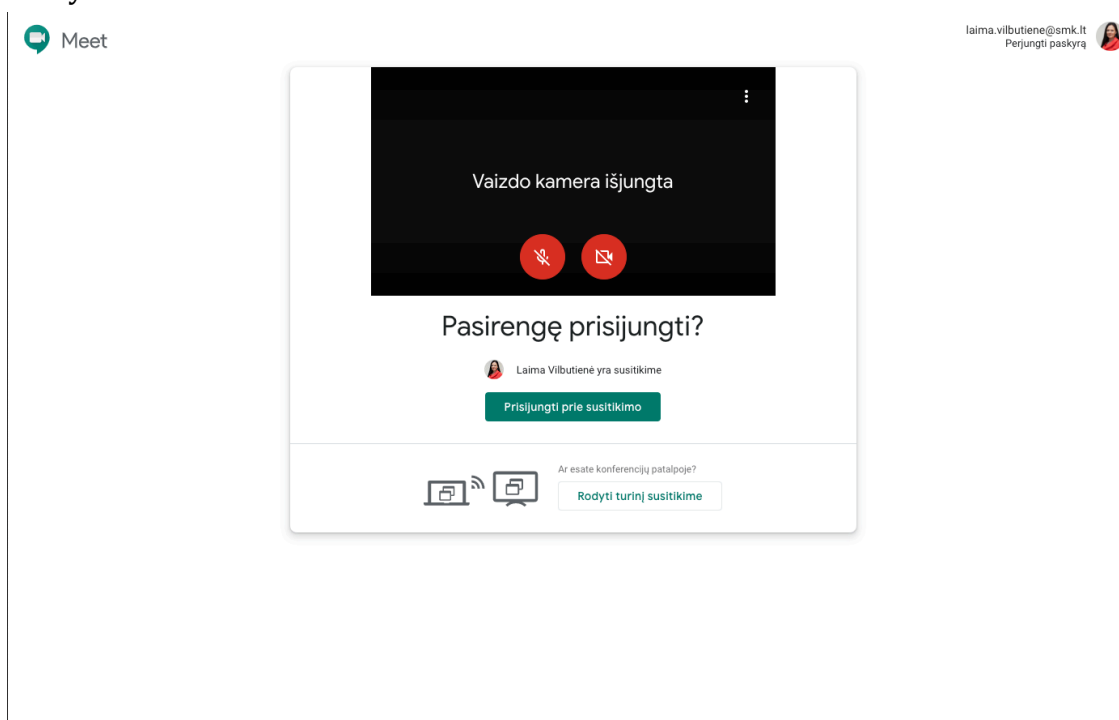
Meet

laima.vilbutiene@smk.lt
Perjungti paskyrą

Vaizdo kamera išjungta

Pasirengę prisijungti?

Laima Vilbutienė yra susitikime

Prisijungti prie susitikimo

Ar esate konferencijų patalpoje?

Rodyti turinį susitikime